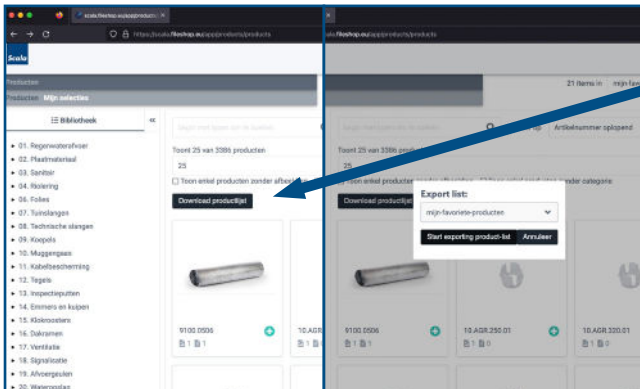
scala.fileshop.eu/app/producten

https://scala.fileshop.eu/app/products/products

scala.fileshop.eu/app/products/products

Scala

Producten

Producten Mijn selecties

21 items in mijn fav

Bibliotheek

Toont 25 van 3386 producten

Toont 25 van 3386 produ

25

25

Toon enkel producten zonder afbeelding

Toon enkel producten zonder afbeelding zonder categorie

Artikelnummer oplopend

Download productlijst

Download productlijst

Export list:

mijn-favoriete-producten

Start exporting product-list

Annuleer

• 01. Regenwaterafvoer
• 02. Plaatmateriaal
• 03. Sanitair
• 04. Riolering
• 05. Folies
• 06. Tuinslangen
• 08. Technische slangen
• 09. Koppels
• 10. Muggengaas
• 11. Kabelbescherming
• 12. Tegels
• 13. Inspectieputten
• 14. Emmers en kuipen
• 15. Kolkroosters
• 16. Dakramen
• 17. Ventilatie
• 18. Signalisatie
• 19. Afvoergeulen
• 20. Waterpsslas

9100.0506

10.AGR

9100.0506

10.AGR.250.01

10.AGR.320.01

1 1

1 1

1 0

1 0